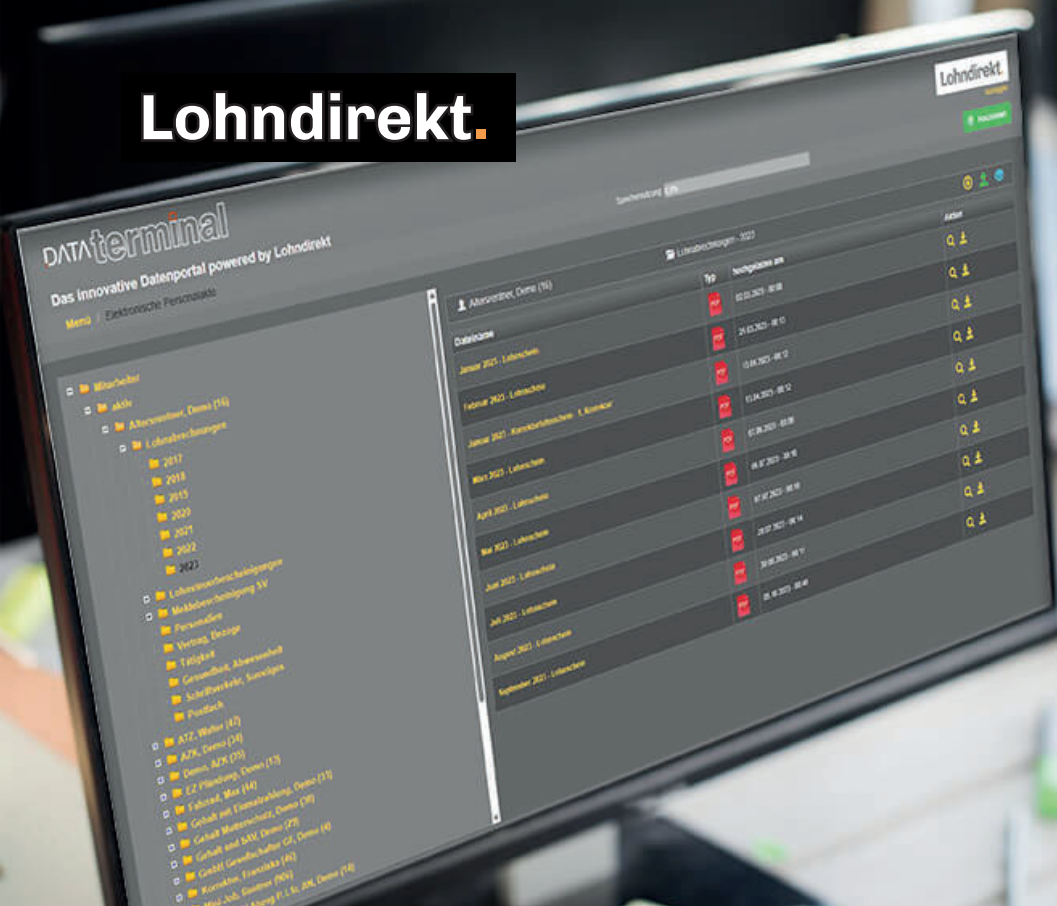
Lohndirekt.

Lohndirekt.

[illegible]

DATA terminal

Das innovative Datenportal powered by Lohndirekt

Menu | Elektronische Personalakte

Speicherplatz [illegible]

Mitarbeiter
aktiv
Altersrentner, Demo (16)
Lohnabrechnungen
2017
2018
2019
2020
2021
2022
2023
Lohnsteuerbescheinigungen
Meldebescheinigung SV
Personalien
Vertrag, Bezüge
Tätigkeit
Gesundheit, Abwesenheit
Schriftverkehr, Sonstiges
Postfach
ATZ, Walter (47)
AZK, Demo (34)
Demo, AZK (75)
EZ Pfändung, Demo (17)
Fahrrad, Max (44)
Gehalt mit Einmalzahlung, Demo (33)
Gehalt Mutterschutz, Demo (30)
Gehalt und bAV, Demo (29)
GmbH Gesellschafter GF, Demo (4)
GmbH Gesellschafter (96)
Kurzarbeit, Franziska (46)
Mini-Job, Günther (14)
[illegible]

Lohnabrechnungen - 2023

Altersrentner, Demo (16)

| Dateiname | Typ | hochgeladen am | Aktion |
|---|---|---|---|
| Januar 2023 - Lohnschein | PDF | 02.03.2023 - 00:08 | |
| Februar 2023 - Lohnschein | PDF | 24.03.2023 - 00:11 | |
| Januar 2023 - Korrekturlohnschein - 1. Korrektur | PDF | 13.04.2023 - 00:12 | |
| März 2023 - Lohnschein | PDF | 13.04.2023 - 00:12 | |
| April 2023 - Lohnschein | PDF | 07.06.2023 - 00:08 | |
| Mai 2023 - Lohnschein | PDF | 06.07.2023 - 00:10 | |
| Juni 2023 - Lohnschein | PDF | 07.07.2023 - 00:10 | |
| Juli 2023 - Lohnschein | PDF | 28.07.2023 - 00:14 | |
| August 2023 - Lohnschein | PDF | 30.08.2023 - 00:11 | |
| September 2023 - Lohnschein | PDF | 26.10.2023 - 00:40 | |